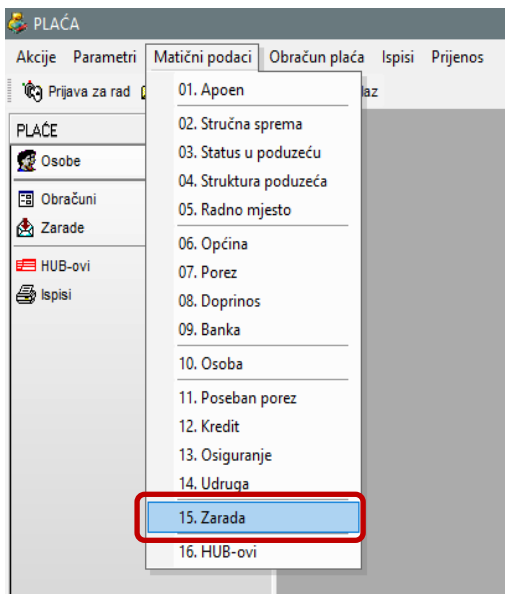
PLAĆA

Akcije Parametri Matični podaci Obračun plaća Ispisi Prijenos

Prijava za rad

laz

PLAĆE

Osobe

Obračuni

Zarade

HUB-ovi

Ispisi

01. Apoen
02. Stručna sprema
03. Status u poduzeću
04. Struktura poduzeća
05. Radno mjesto
06. Općina
07. Porez
08. Doprinos
09. Banka
10. Osoba
11. Poseban porez
12. Kredit
13. Osiguranje
14. Udruga
15. Zarada
16. HUB-ovi